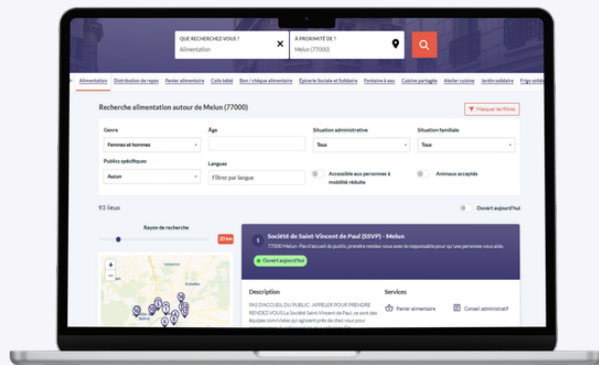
QUE RECHERCHEZ VOUS ?
Alimentation

À PROXIMITÉ DE ?
Melun (77000)

Alimentation Distribution de repas Panier alimentaire Colis bébé Bon / chèque alimentaire Épicerie Sociale et Solidaire Fontaine à eau Cuisine partagée Atelier cuisine Jardin solidaire Frigo solidaire

Recherche alimentation autour de Melun (77000)

Masquer les filtres

Genre
Femmes et hommes

Âge

Situation administrative
Tous

Situation familiale
Tous

Publics spécifiques
Aucun

Langues
Filtrer par langue

Accessible aux personnes à mobilité réduite

Animaux acceptés

93 lieux

Ouvert aujourd'hui

Rayon de recherche

20 km

1 Société de Saint-Vincent de Paul (SSVP) - Melun

77000 Melun · Pas d'accueil du public, prendre rendez-vous avec le responsable pour qu'une personne vous aide.

Ouvert aujourd'hui

Description

PAS D'ACCUEIL DU PUBLIC : APPELER POUR PRENDRE RENDEZ-VOUS La Société Saint-Vincent de Paul, ce sont des équipes composées qui agissent près de chez vous pour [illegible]

Services

Panier alimentaire

Conseil administratif